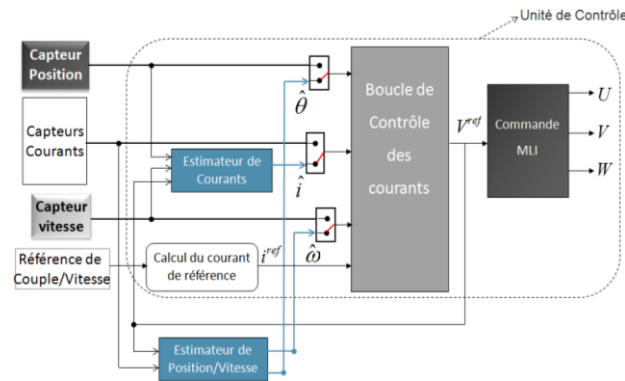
Unité de Contrôle

Capteur Position

Capteurs Courants

Capteur vitesse

Référence de Couple/Vitesse

Estimateur de Courants

Calcul du courant de référence

Estimateur de Position/Vitesse

$\hat{\theta}$

$\hat{i}$

$\hat{\omega}$

$i^{ref}$

Boucle de Contrôle des courants

$V^{ref}$

Commande MLI

$U$

$V$

$W$